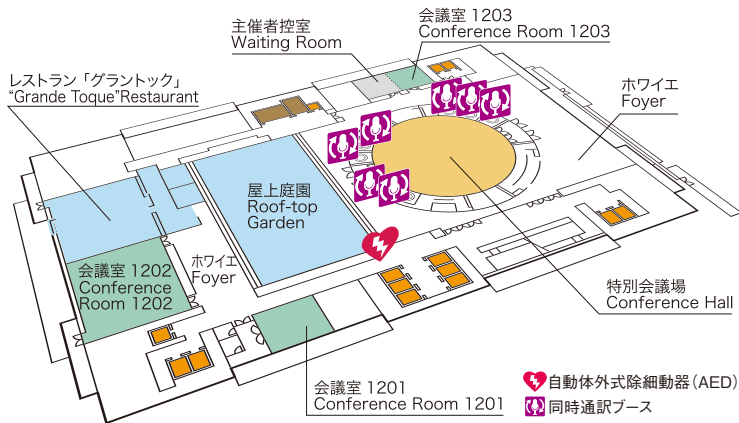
主催者控室
Waiting Room

会議室 1203
Conference Room 1203

レストラン「グラントック」
"Grande Toque"Restaurant

ホワイエ
Foyer

屋上庭園
Roof-top Garden

会議室 1202
Conference Room 1202

ホワイエ
Foyer

特別会議場
Conference Hall

会議室 1201
Conference Room 1201

自動体外式除細動器（AED）

同時通訳ブース